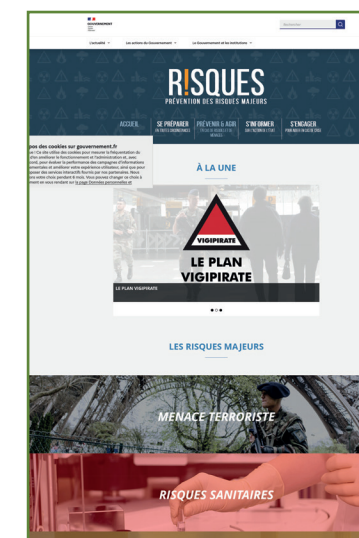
GOUVERNEMENT

Rechercher

L'actualité   Les actions du Gouvernement   Le Gouvernement et les institutions

R!SQUES
PRÉVENTION DES RISQUES MAJEURS

ACCUEIL
SE PRÉPARER EN TOUTES CIRCONSTANCES
PRÉVENIR & AGIR FACE À LA MENACE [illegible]
S'INFORMER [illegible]
S'ENGAGER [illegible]

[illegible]pos des cookies sur gouvernement.fr
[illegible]

À LA UNE

VIGIPIRATE
LE PLAN VIGIPIRATE

LE PLAN VIGIPIRATE

LES RISQUES MAJEURS

MENACE TERRORISTE

RISQUES SANITAIRES